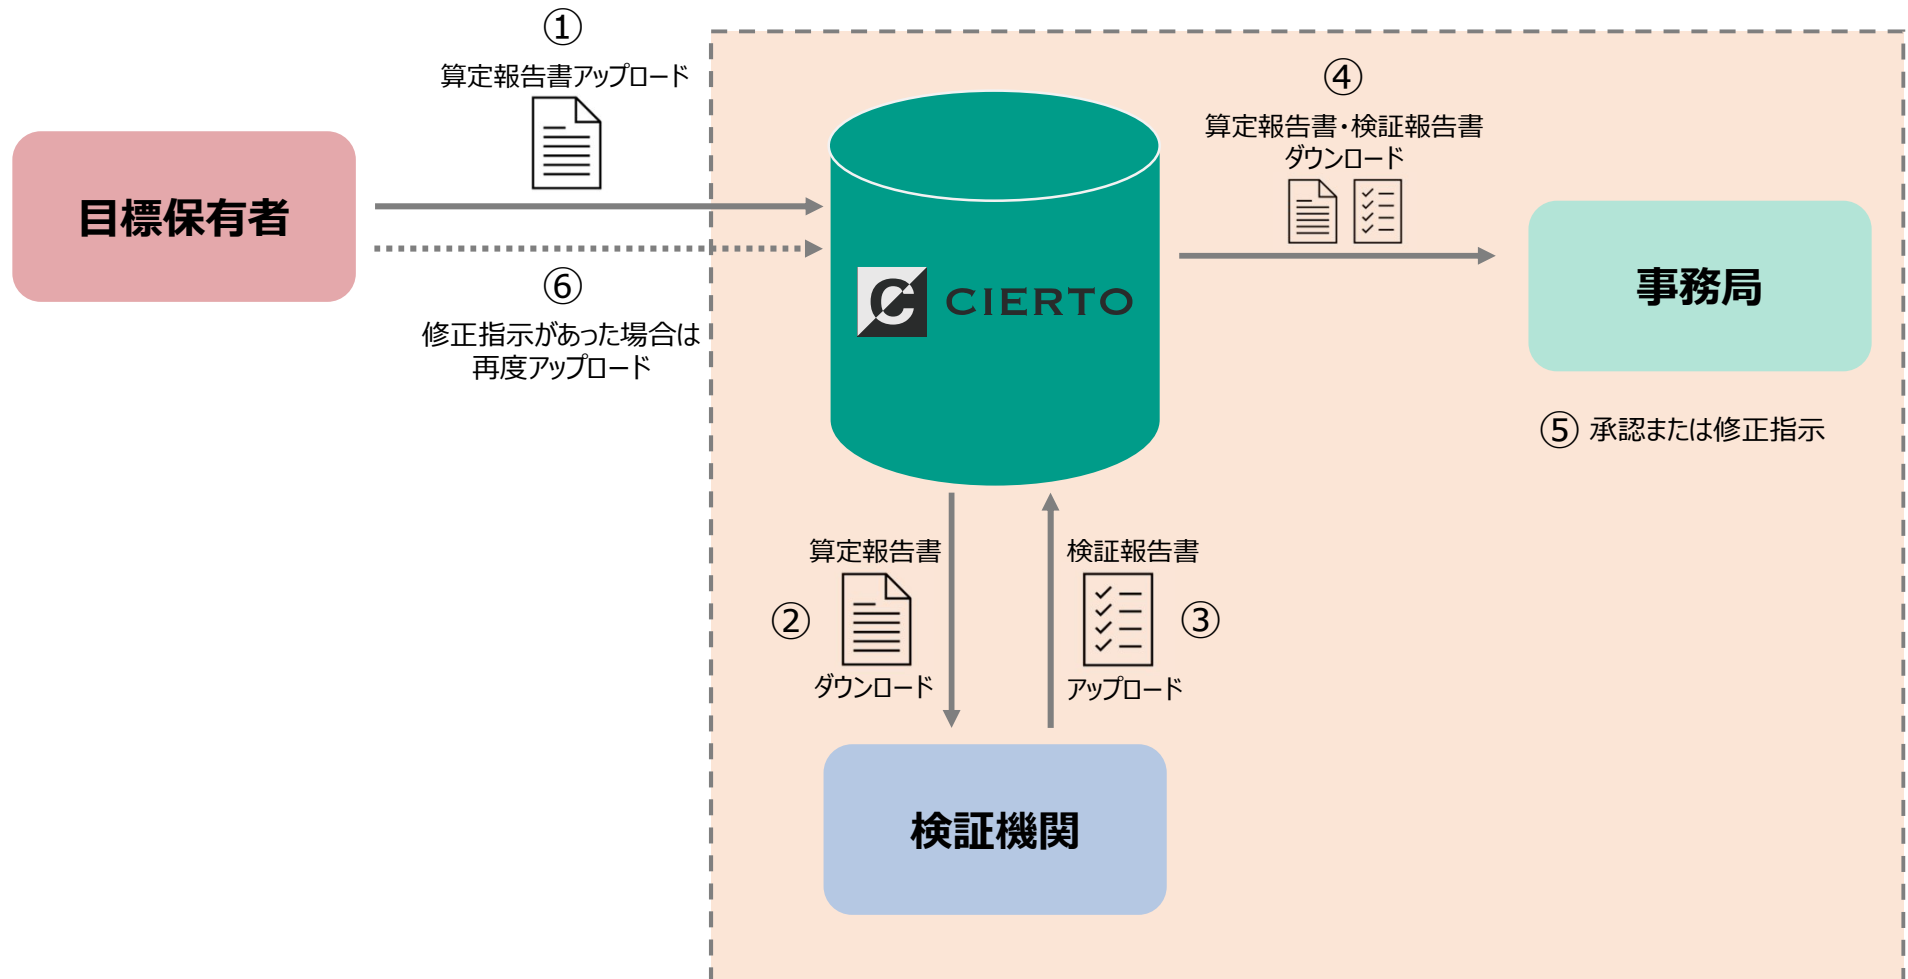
目標保有者

①
算定報告書アップロード

⑥
修正指示があった場合は
再度アップロード

C CIERTO

④
算定報告書・検証報告書
ダウンロード

事務局

⑤ 承認または修正指示

算定報告書
②
ダウンロード

検証報告書
③
アップロード

検証機関